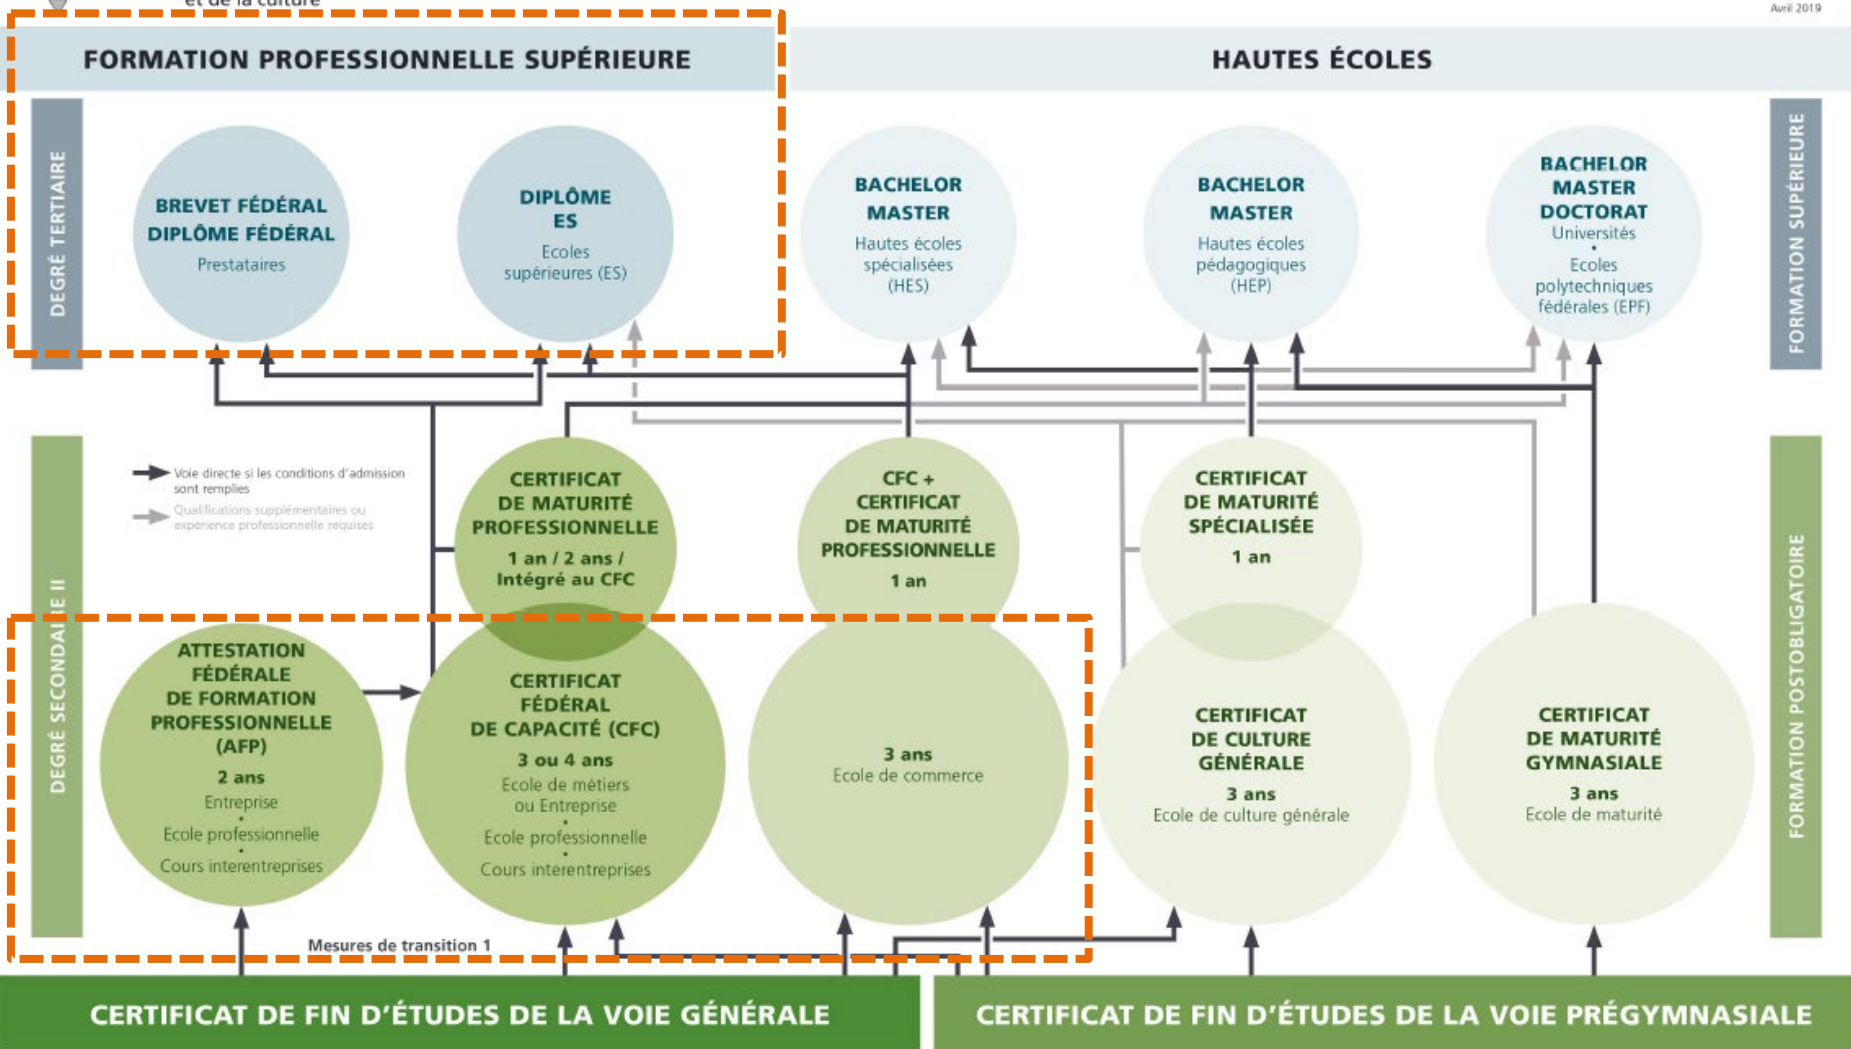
et de la culture

Avril 2019

FORMATION PROFESSIONNELLE SUPÉRIEURE

HAUTES ÉCOLES

DEGRÉ TERTIAIRE

BREVET FÉDÉRAL
DIPLÔME FÉDÉRAL
Prestataires

DIPLÔME
ES
Ecoles supérieures (ES)

BACHELOR
MASTER
Hautes écoles spécialisées (HES)

BACHELOR
MASTER
Hautes écoles pédagogiques (HEP)

BACHELOR
MASTER
DOCTORAT
Universités
•
Ecoles polytechniques fédérales (EPF)

FORMATION SUPÉRIEURE

Voie directe si les conditions d'admission sont remplies

Qualifications supplémentaires ou expérience professionnelle requises

CERTIFICAT
DE MATURITÉ
PROFESSIONNELLE
1 an / 2 ans / Intégré au CFC

CFC +
CERTIFICAT
DE MATURITÉ
PROFESSIONNELLE
1 an

CERTIFICAT
DE MATURITÉ
SPÉCIALISÉE
1 an

DEGRÉ SECONDAIRE II

ATTESTATION
FÉDÉRALE
DE FORMATION
PROFESSIONNELLE
(AFP)
2 ans
Entreprise
•
Ecole professionnelle
•
Cours interentreprises

CERTIFICAT
FÉDÉRAL
DE CAPACITÉ (CFC)
3 ou 4 ans
Ecole de métiers ou Entreprise
•
Ecole professionnelle
•
Cours interentreprises

3 ans
Ecole de commerce

CERTIFICAT
DE CULTURE
GÉNÉRALE
3 ans
Ecole de culture générale

CERTIFICAT
DE MATURITÉ
GYMNASIALE
3 ans
Ecole de maturité

FORMATION POSTOBLIGATOIRE

Mesures de transition 1

CERTIFICAT DE FIN D'ÉTUDES DE LA VOIE GÉNÉRALE

CERTIFICAT DE FIN D'ÉTUDES DE LA VOIE PRÉGYMNASIALE